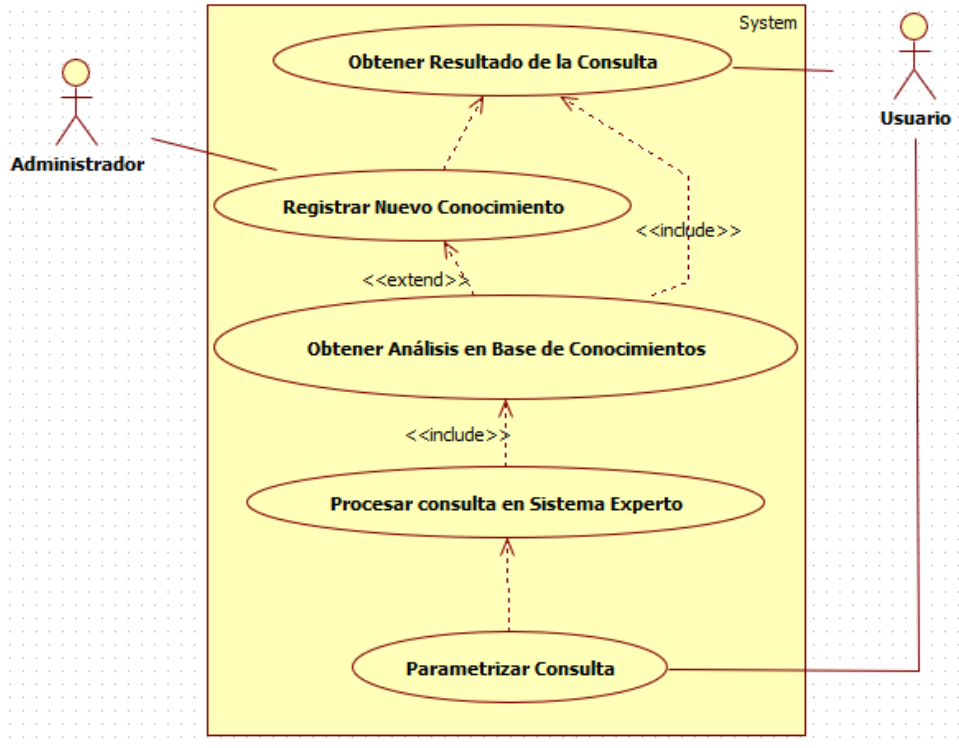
System

Obtener Resultado de la Consulta

Usuario

Administrador

Registrar Nuevo Conocimiento

<<include>>

<<extend>>

Obtener Análisis en Base de Conocimientos

<<include>>

Procesar consulta en Sistema Experto

Parametrizar Consulta